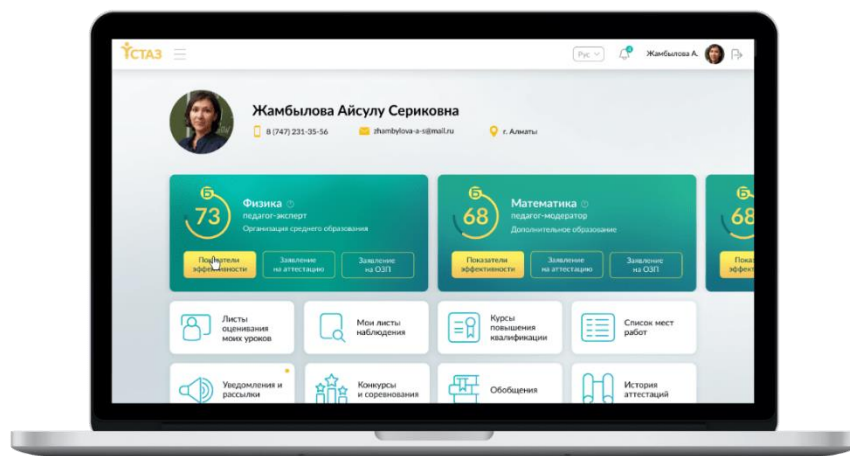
ҰСТАЗ

Рус

Жамбылова А.

Жамбылова Айсулу Сериковна

8 (747) 231-35-56

zhambylova-a-s@mail.ru

г. Алматы

Б
73
Физика
педагог-эксперт
Организация среднего образования

Показатели эффективности

Заявление на аттестацию

Заявление на ОЗП

Б
68
Математика
педагог-модератор
Дополнительное образование

Показатели эффективности

Заявление на аттестацию

Заявление на ОЗП

Б
68

Листы оценивания моих уроков

Мои листы наблюдения

Курсы повышения квалификации

Список мест работ

Уведомления и рассылки

Конкурсы и соревнования

Обобщения

История аттестаций